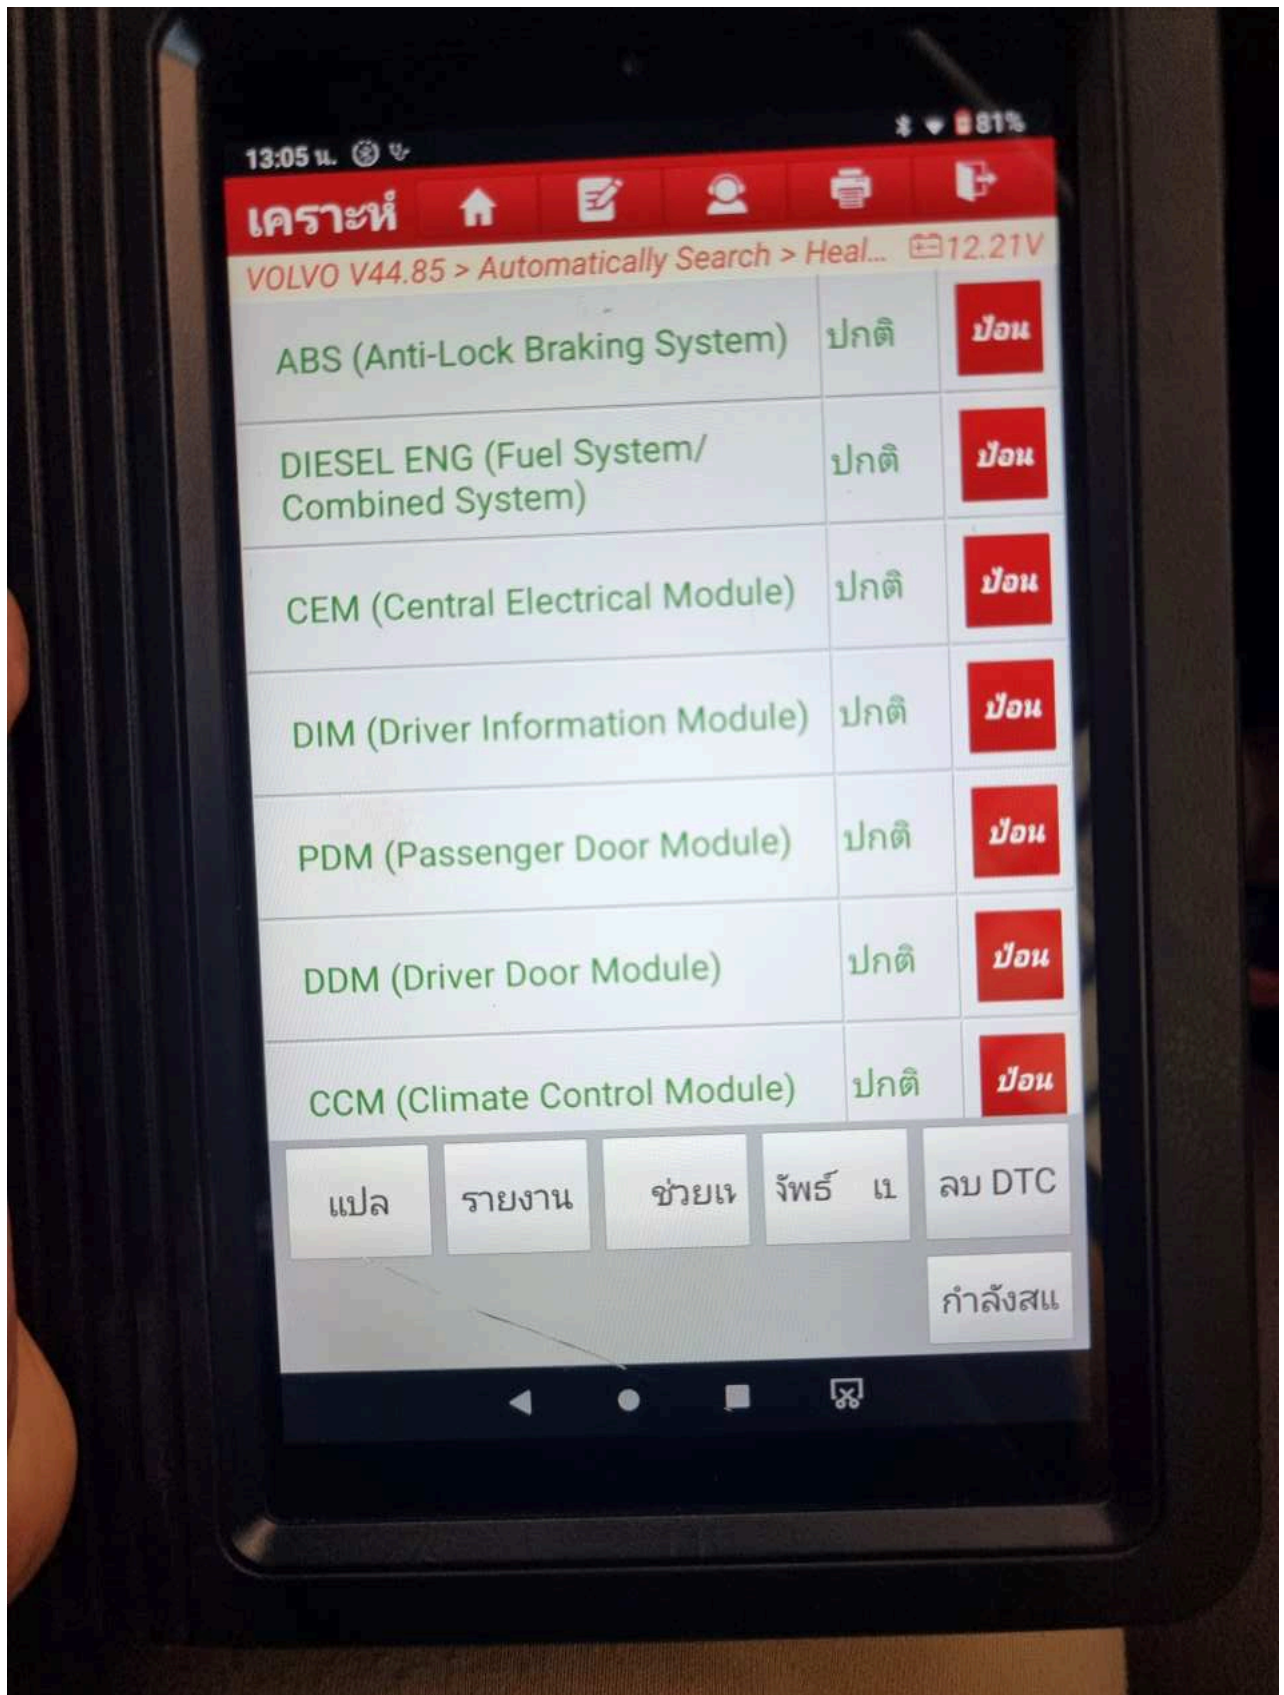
13:05 น.

81%

เคราะห์

VOLVO V44.85 > Automatically Search > Heal... 12.21V

| | | |
|---|---|---|
| ABS (Anti-Lock Braking System) | ปกติ | ป้อน |
| DIESEL ENG (Fuel System/ Combined System) | ปกติ | ป้อน |
| CEM (Central Electrical Module) | ปกติ | ป้อน |
| DIM (Driver Information Module) | ปกติ | ป้อน |
| PDM (Passenger Door Module) | ปกติ | ป้อน |
| DDM (Driver Door Module) | ปกติ | ป้อน |
| CCM (Climate Control Module) | ปกติ | ป้อน |

แปล

รายงาน

ช่วยเห

จัพธ์ เเ

ลบ DTC

กำลังสแ